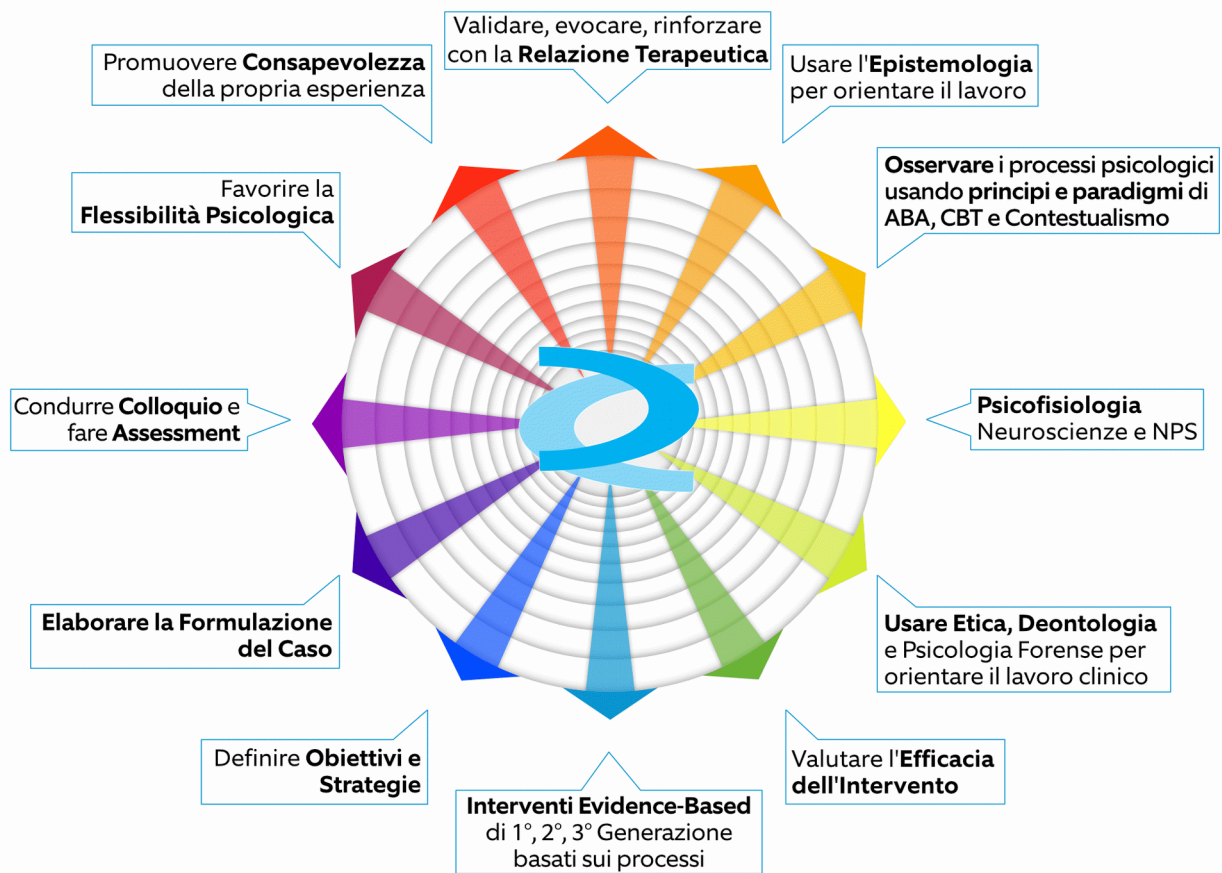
Validare, evocare, rinforzare con la Relazione Terapeutica

Usare l'Epistemologia per orientare il lavoro

Osservare i processi psicologici usando principi e paradigmi di ABA, CBT e Contestualismo

Psicofisiologia Neuroscienze e NPS

Usare Etica, Deontologia e Psicologia Forense per orientare il lavoro clinico

Valutare l'Efficacia dell'Intervento

Interventi Evidence-Based di 1°, 2°, 3° Generazione basati sui processi

Definire Obiettivi e Strategie

Elaborare la Formulazione del Caso

Condurre Colloquio e fare Assessment

Favorire la Flessibilità Psicologica

Promuovere Consapevolezza della propria esperienza